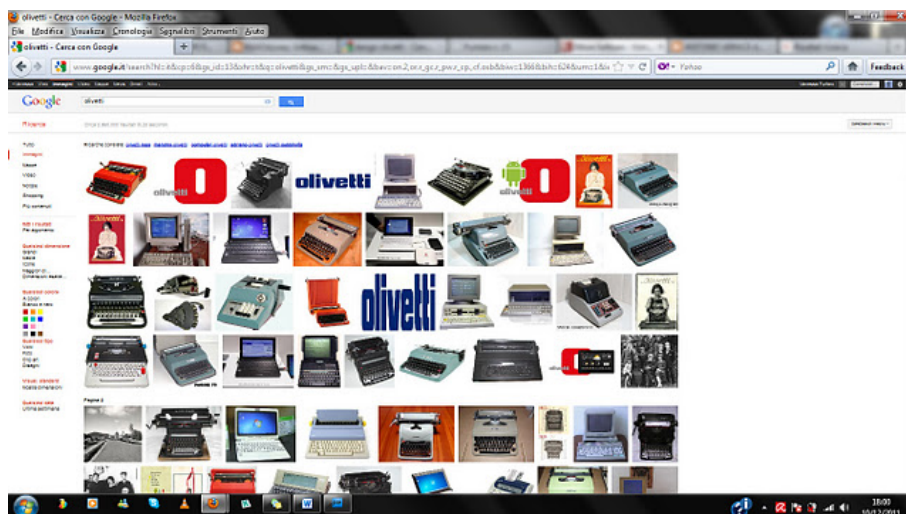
olivetti - Cerca con Google - Mozilla Firefox
File Modifica Visualizza Cronologia Segnalibri Strumenti Aiuto
olivetti - Cerca con Google
www.google.it/search?hl=it&cp=6&gs_id=13&xhr=t&q=olivetti&gs_sm=&gs_upl=&bav=on.2,or.r_gc.r_pw.r_cp.,cf.osb&biw=1366&bih=624&um=1&ie
Yahoo
Feedback
Google
olivetti
Ricerca
Tutto
Immagini
Maps
Video
Notizie
Shopping
Più contenuti
olivetti
olivetti
Pagina 2
18:00